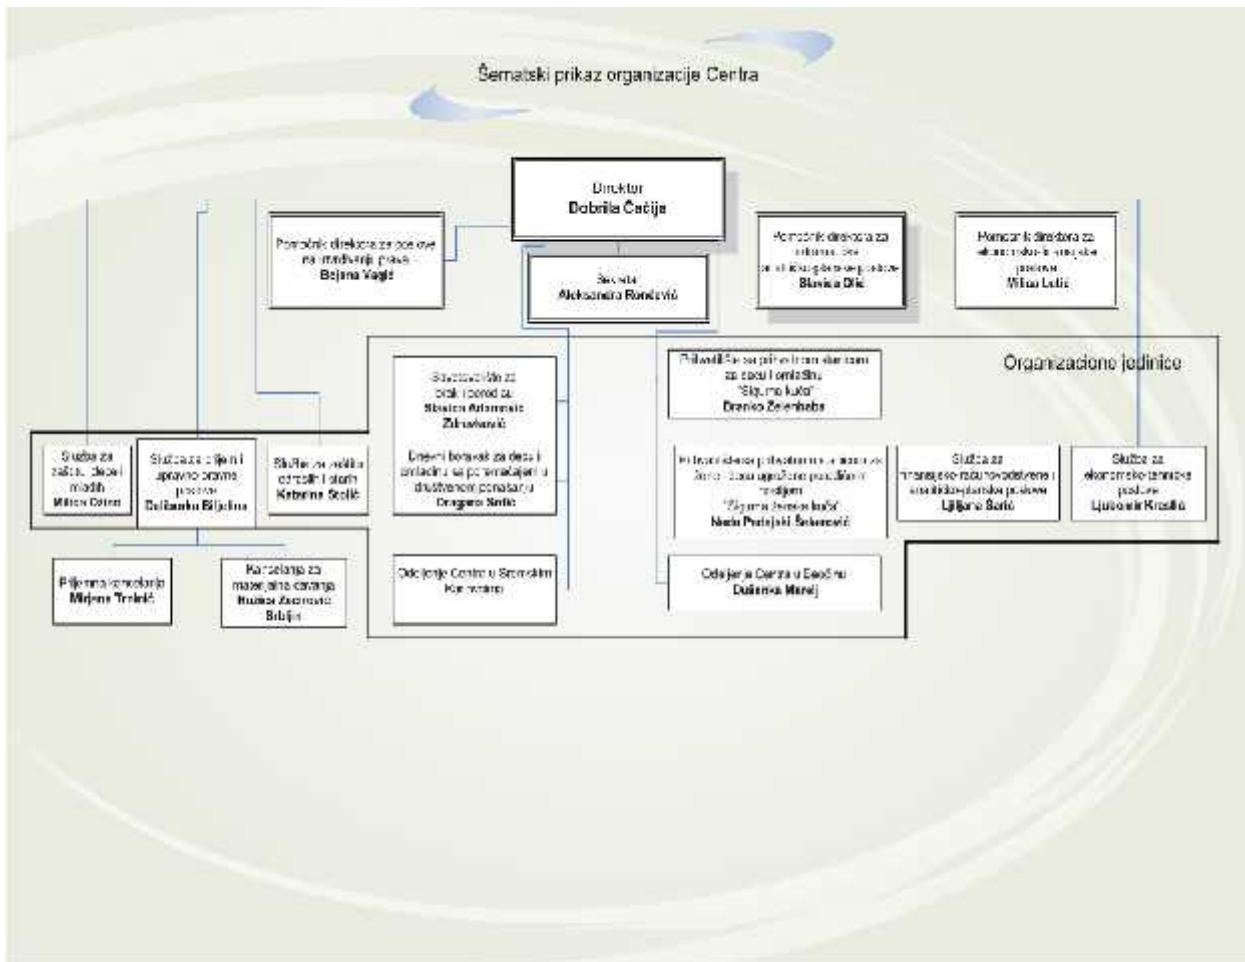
Šematski prikaz organizacije Centra

Direktor
Dobrila Čačija

Pomoćnik direktora za poslove za utvrđivanje prava
Bojana Vagić

Sekretar
Aleksandra Ronđević

Pomoćnik direktora za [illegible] za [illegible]-pravne poslove
Slavica Ilić

Pomoćnik direktora za ekonomsko-finansijske poslove
Milan Lalić

Organizacione jedinice

Savetovalište za brak i porodicu
Slavica Artamnić Zdravković

Dnevni boravak za decu i omladinu sa poremećajem u društvenom ponašanju
Dragana Sekić

Prihvatilište sa prihvatnom stanicom za decu i omladinu "Sigurna kuća"
Branka Zelenbaba

Prihvatilište za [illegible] žene i decu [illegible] porodičnim nasiljem "Sigurna ženska kuća"
Nada Protojski Šekerović

Služba za finansijsko-računovodstvene i analitičko-planske poslove
Ljiljana Šarić

Služba za ekonomsko-tehničke poslove
Ljubomir Kreslić

Služba za zaštitu dece i mladih
Milica Čolić

Služba za opšte i upravno pravne poslove
Dušanka Biljčina

Služba za zaštitu odraslih i starih
Katarina Stolić

Prijemna kancelarija
Mirjana Trninić

Kancelarija za materijalna davanja
Ružica Zečević Bibija

Odeljenje Centra u Sremskim Karlovcima

Odeljenje Centra u Beočinu
Dušanka Marolj